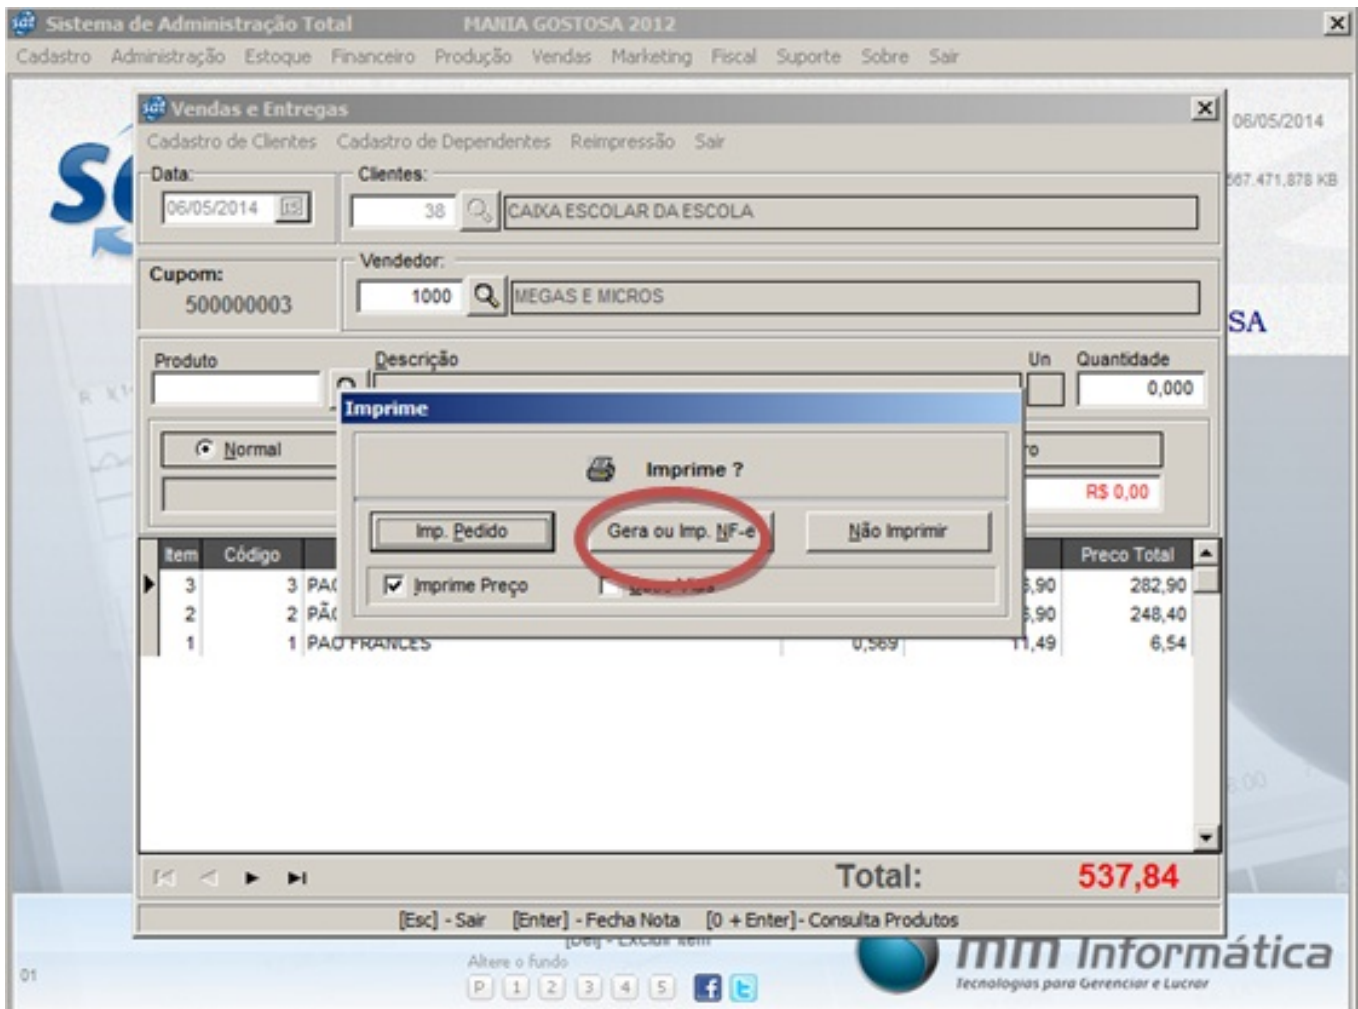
Sistema de Administração Total MANIA GOSTOSA 2012

Cadastro Administração Estoque Financeiro Produção Vendas Marketing Fiscal Suporte Sobre Sair

Vendas e Entregas

Cadastro de Clientes Cadastro de Dependentes Reimpressão Sair

06/05/2014

567.471.878 KB

Data: 06/05/2014

Clientes: 38 CAIXA ESCOLAR DA ESCOLA

Cupom: 500000003

Vendedor: 1000 MEGAS E MICROS

SA

Produto

Descrição

Un

Quantidade 0,000

Normal

R$ 0,00

Imprime

Imprime ?

Imp. Pedido

Gera ou Imp. NF-e

Não Imprimir

Imprime Preço

| Item | Código | | | | Preço Total |
|---|---|---|---|---|---|
| 3 | 3 | PA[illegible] | | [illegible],90 | 282,90 |
| 2 | 2 | PÃ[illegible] | | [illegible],90 | 248,40 |
| 1 | 1 | PAO FRANCES | 0,569 | 11,49 | 6,54 |

Total: 537,84

[Esc] - Sair [Enter] - Fecha Nota [0 + Enter] - Consulta Produtos

[Del] - Excluir Item

Altere o fundo

P 1 2 3 4 5

01

mm Informática

Tecnologias para Gerenciar e Lucrar